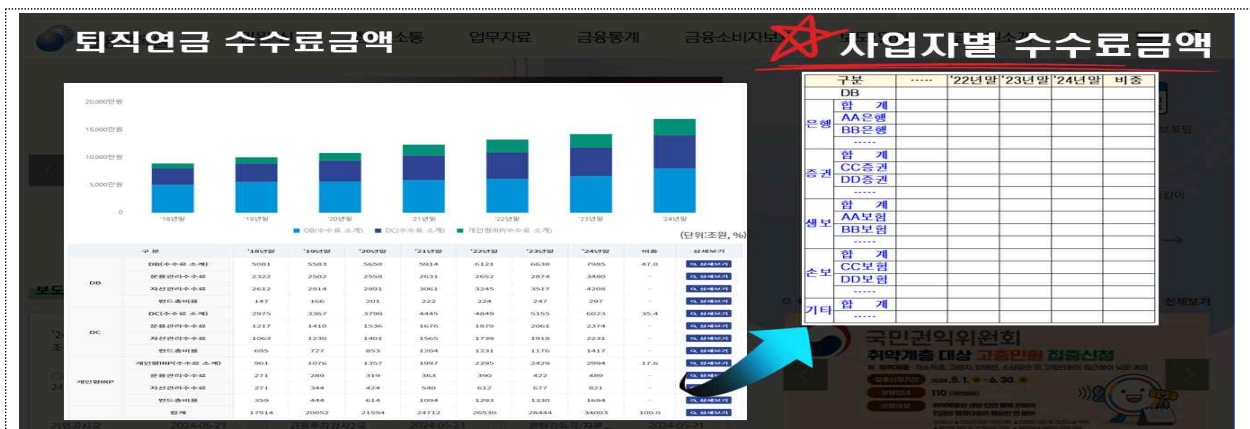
퇴직연금 수수료금액

사업자별 수수료금액

소통 업무자료 금융통계 금융소비자보

20,000만원
15,000만원
10,000만원
5,000만원
0

'18년말 '19년말 '20년말 '21년말 '22년말 '23년말 '24년말

DB(수수료 소계) DC(수수료 소계) 개인형IRP(수수료 소계)

(단위:조원, %)

| 구 분 | | '18년말 | '19년말 | '20년말 | '21년말 | '22년말 | '23년말 | '24년말 | 비중 | 상세보기 |
|---|---|---|---|---|---|---|---|---|---|---|
| DB | DB(수수료 소계) | 5081 | 5583 | 5650 | 5814 | 6121 | 6638 | 7985 | 47.0 | 상세보기 |
| | 운용관리수수료 | 2322 | 2502 | 2558 | 2631 | 2652 | 2874 | 3480 | - | 상세보기 |
| | 자산관리수수료 | 2612 | 2914 | 2891 | 3061 | 3245 | 3517 | 4208 | - | 상세보기 |
| | 펀드총비용 | 147 | 166 | 201 | 222 | 224 | 247 | 297 | - | 상세보기 |
| DC | DC(수수료 소계) | 2975 | 3367 | 3790 | 4445 | 4849 | 5155 | 6023 | 35.4 | 상세보기 |
| | 운용관리수수료 | 1217 | 1410 | 1536 | 1676 | 1878 | 2061 | 2374 | - | 상세보기 |
| | 자산관리수수료 | 1063 | 1230 | 1401 | 1565 | 1739 | 1918 | 2231 | - | 상세보기 |
| | 펀드총비용 | 695 | 727 | 853 | 1204 | 1231 | 1176 | 1417 | - | 상세보기 |
| 개인형IRP | 개인형IRP(수수료 소계) | 901 | 1076 | 1357 | 1997 | 2295 | 2429 | 2994 | 17.6 | 상세보기 |
| | 운용관리수수료 | 271 | 288 | 319 | 363 | 390 | 422 | 489 | - | |
| | 자산관리수수료 | 271 | 344 | 424 | 540 | 612 | 677 | 821 | - | |
| | 펀드총비용 | 359 | 444 | 614 | 1094 | 1293 | 1330 | 1684 | - | 상세보기 |
| | 합계 | 17914 | 20052 | 21594 | 24712 | 26530 | 28444 | 34003 | 100.0 | 상세보기 |

| 구분 | | ----- | '22년말 | '23년말 | '24년말 | 비 중 |
|---|---|---|---|---|---|---|
| DB | | | | | | |
| 은행 | 합 계 | | | | | |
| | AA은행 | | | | | |
| | BB은행 | | | | | |
| | ----- | | | | | |
| 증권 | 합 계 | | | | | |
| | CC증권 | | | | | |
| | DD증권 | | | | | |
| | ----- | | | | | |
| 생보 | 합 계 | | | | | |
| | AA보험 | | | | | |
| | BB보험 | | | | | |
| | ----- | | | | | |
| 손보 | 합 계 | | | | | |
| | CC보험 | | | | | |
| | DD보험 | | | | | |
| | ----- | | | | | |
| 기타 | 합 계 | | | | | |
| | ----- | | | | | |

보도
전체보기
국민권익위원회
취약계층 대상 고충민원 집중신청
2024.5.1 ~ 6.30
110
2024.05.21